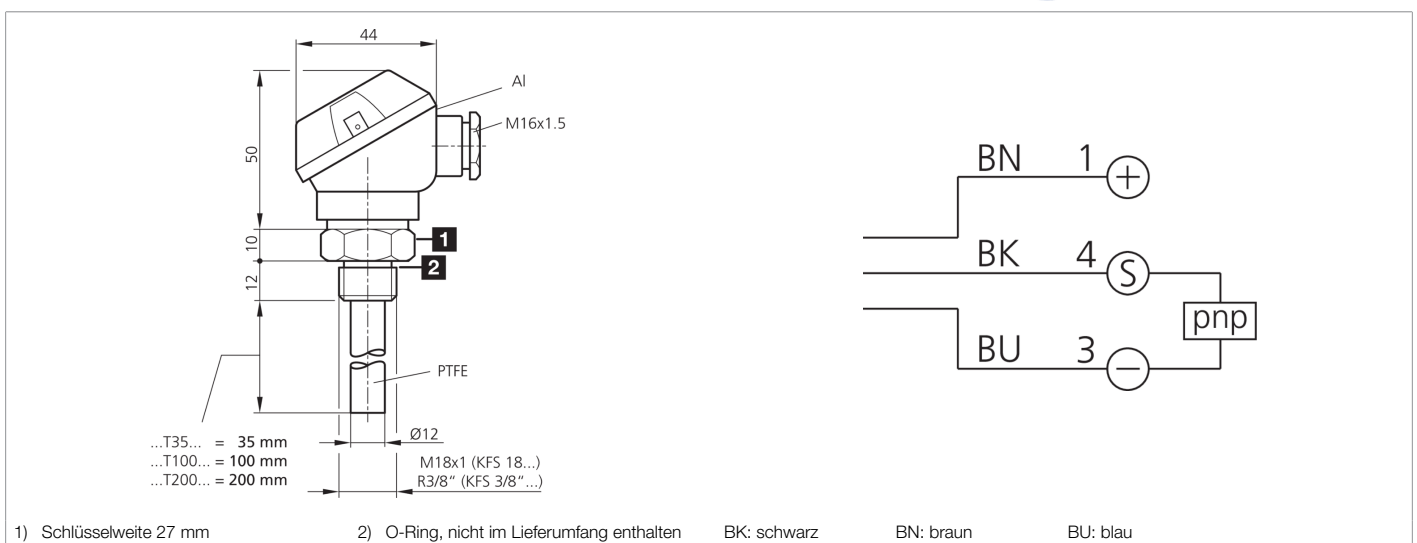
44

Al

M16x1.5

50

10

12

1

2

PTFE

Ø12

...T35... = 35 mm
...T100... = 100 mm
...T200... = 200 mm

M18x1 (KFS 18...)
R3/8" (KFS 3/8"...)

BN 1 +

BK 4 S

pnp

BU 3 −

1) Schlüsselweite 27 mm

2) O-Ring, nicht im Lieferumfang enthalten

BK: schwarz

BN: braun

BU: blau